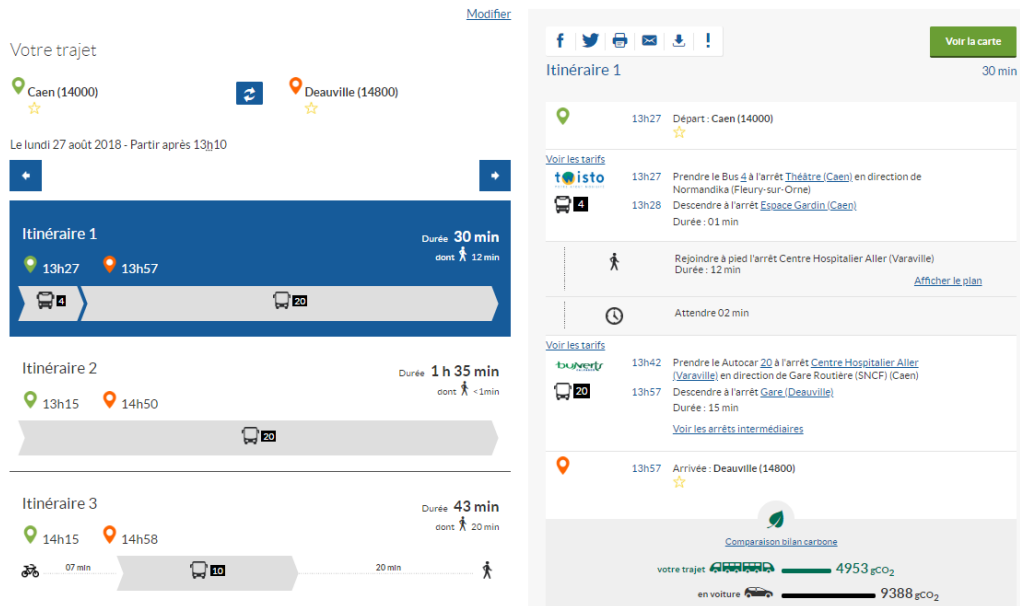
Modifier

Votre trajet

Caen (14000)

Deauville (14800)

Le lundi 27 août 2018 - Partir après 13h10

Itinéraire 1
Durée 30 min
dont 12 min
13h27 13h57
4
20

Itinéraire 2
Durée 1 h 35 min
dont <1min
13h15 14h50
20

Itinéraire 3
Durée 43 min
dont 20 min
14h15 14h58
07 min
10
20 min

Voir la carte

Itinéraire 1
30 min

13h27 Départ : Caen (14000)

Voir les tarifs
twisto
13h27 Prendre le Bus 4 à l'arrêt Théâtre (Caen) en direction de Normandika (Fleury-sur-Orne)
4
13h28 Descendre à l'arrêt Espace Gardin (Caen)
Durée : 01 min

Rejoindre à pied l'arrêt Centre Hospitalier Aller (Varaville)
Durée : 12 min
Afficher le plan

Attendre 02 min

Voir les tarifs
busverts
13h42 Prendre le Autocar 20 à l'arrêt Centre Hospitalier Aller (Varaville) en direction de Gare Routière (SNCF) (Caen)
20
13h57 Descendre à l'arrêt Gare (Deauville)
Durée : 15 min
Voir les arrêts intermédiaires

13h57 Arrivée : Deauville (14800)

Comparaison bilan carbone
votre trajet 4953 $gCO_2$
en voiture 9388 $gCO_2$